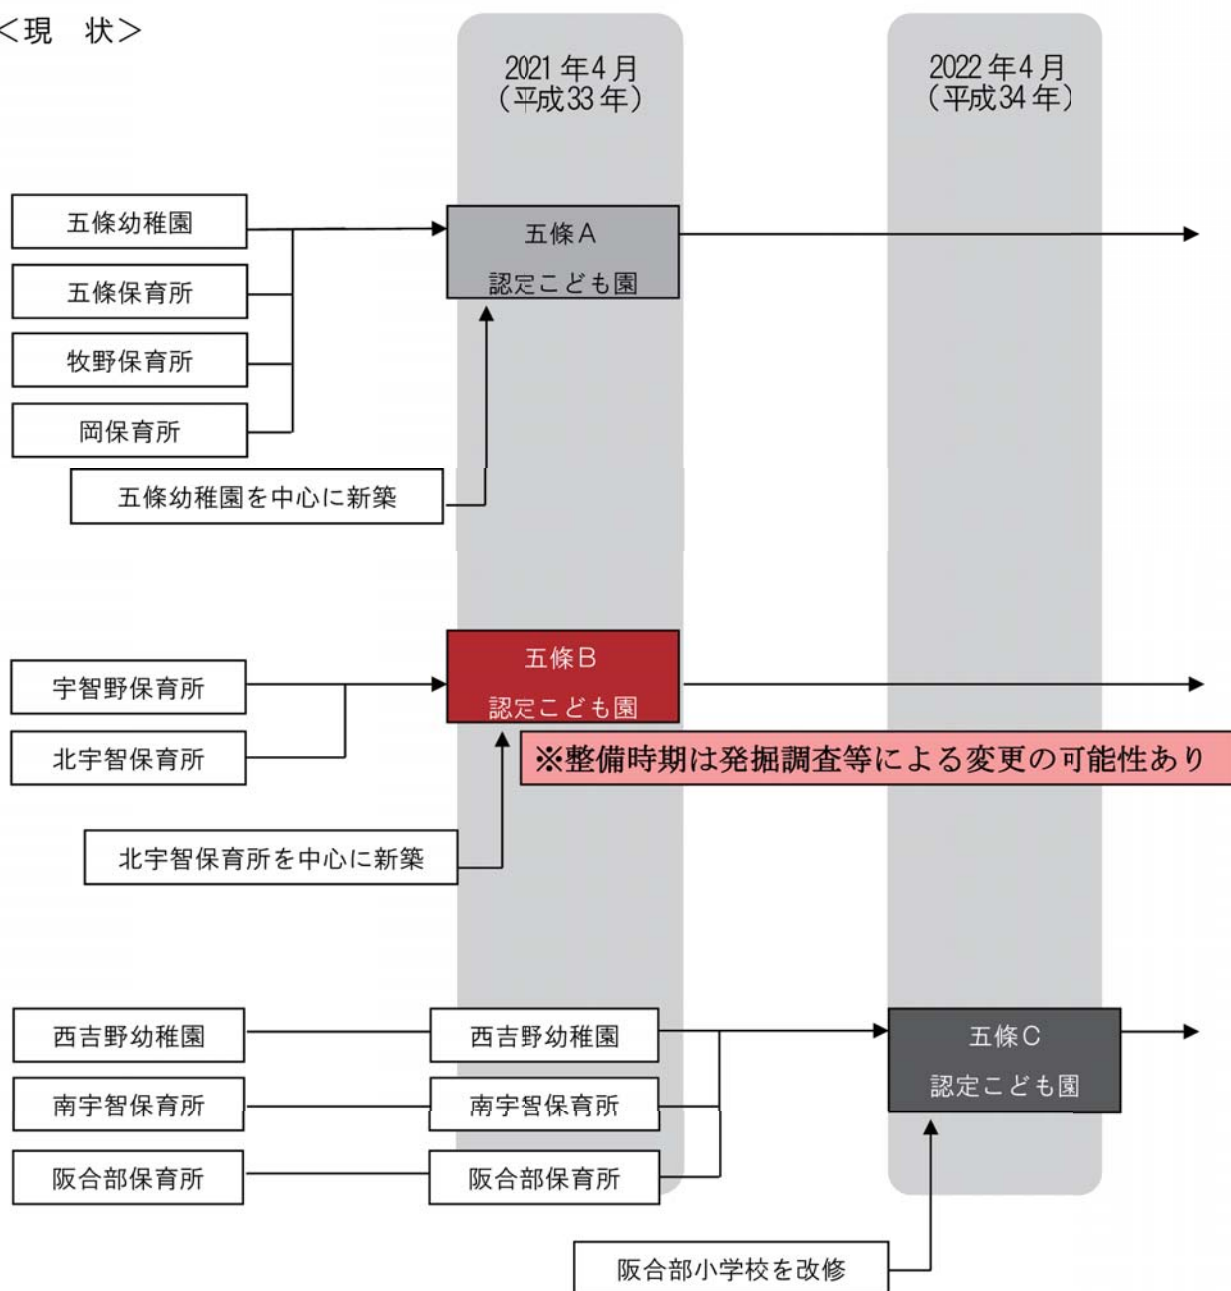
<現　状>

2021年4月
（平成33年）

2022年4月
（平成34年）

五條幼稚園

五條保育所

牧野保育所

岡保育所

五條幼稚園を中心に新築

五條A
認定こども園

宇智野保育所

北宇智保育所

北宇智保育所を中心に新築

五條B
認定こども園

※整備時期は発掘調査等による変更の可能性あり

西吉野幼稚園

南宇智保育所

阪合部保育所

西吉野幼稚園

南宇智保育所

阪合部保育所

五條C
認定こども園

阪合部小学校を改修